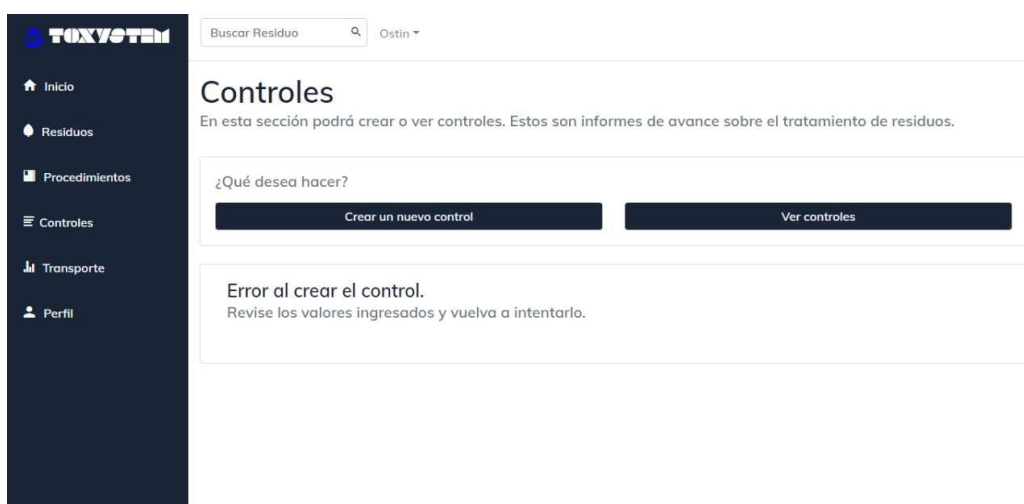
TOXYSTEM

Inicio
Residuos
Procedimientos
Controles
Transporte
Perfil

Buscar Residuo
Ostin

Controles

En esta sección podrá crear o ver controles. Estos son informes de avance sobre el tratamiento de residuos.

¿Qué desea hacer?

Crear un nuevo control

Ver controles

Error al crear el control.
Revise los valores ingresados y vuelva a intentarlo.